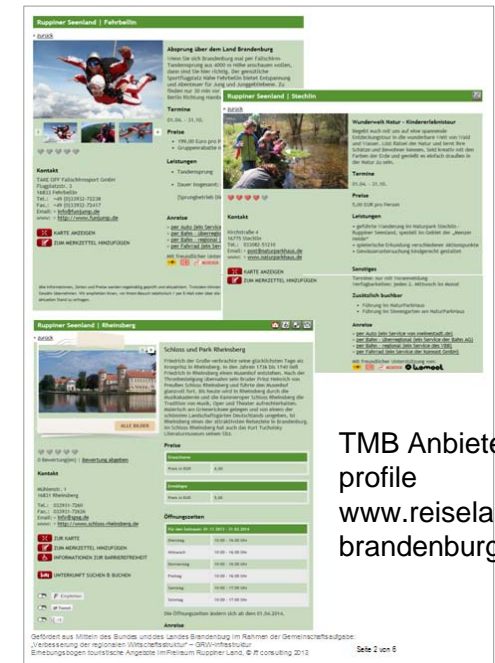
Ruppiner Seenland | Fehrbellin

« zurück

Absprung über dem Land Brandenburg

Kontakt

TAKE OFF Fallschirmsport GmbH
Flugplatzstr. 3
16833 Fehrbellin
Tel.: +49 (0)33932-70238
Fax.: +49 (0)33932-73417
Email: » info@funjump.de
www: » http://www.funjump.de

KARTE ANZEIGEN
ZUM MERKZETTEL HINZUFÜGEN

Termine

Preise

Leistungen

Anreise

Ruppiner Seenland | Stechlin

« zurück

Wunderwelt Natur – Kinderentdeckertour

Termine

Preise

Leistungen

Kontakt

KARTE ANZEIGEN
ZUM MERKZETTEL HINZUFÜGEN

Sonstiges

Zusätzlich buchbar

Anreise

Ruppiner Seenland | Rheinsberg

« zurück

Schloss und Park Rheinsberg

ALLE BILDER

Kontakt

Mühlenstr. 1
16831 Rheinsberg

ZUR KARTE
ZUM MERKZETTEL HINZUFÜGEN
INFORMATIONEN ZUR BARRIEREFREIHEIT
UNTERKUNFT SUCHEN & BUCHEN

Preise

Öffnungszeiten

| Dienstag | 10:00 - 16:00 Uhr |
|---|---|
| Mittwoch | 10:00 - 16:00 Uhr |
| Donnerstag | 10:00 - 16:00 Uhr |
| Freitag | 10:00 - 16:00 Uhr |
| Samstag | 10:00 - 17:00 Uhr |
| Sonntag | 10:00 - 17:00 Uhr |

TMB Anbieterprofile
www.reiseland-brandenburg

Gefördert aus Mitteln des Bundes und des Landes Brandenburg im Rahmen der Gemeinschaftsaufgabe: „Verbesserung der regionalen Wirtschaftsstruktur" – GRW-Infrastruktur
Erhebungsbogen touristische Angebote im Reiseraum Ruppiner Land, © ff consulting 2013

Seite 2 von 6